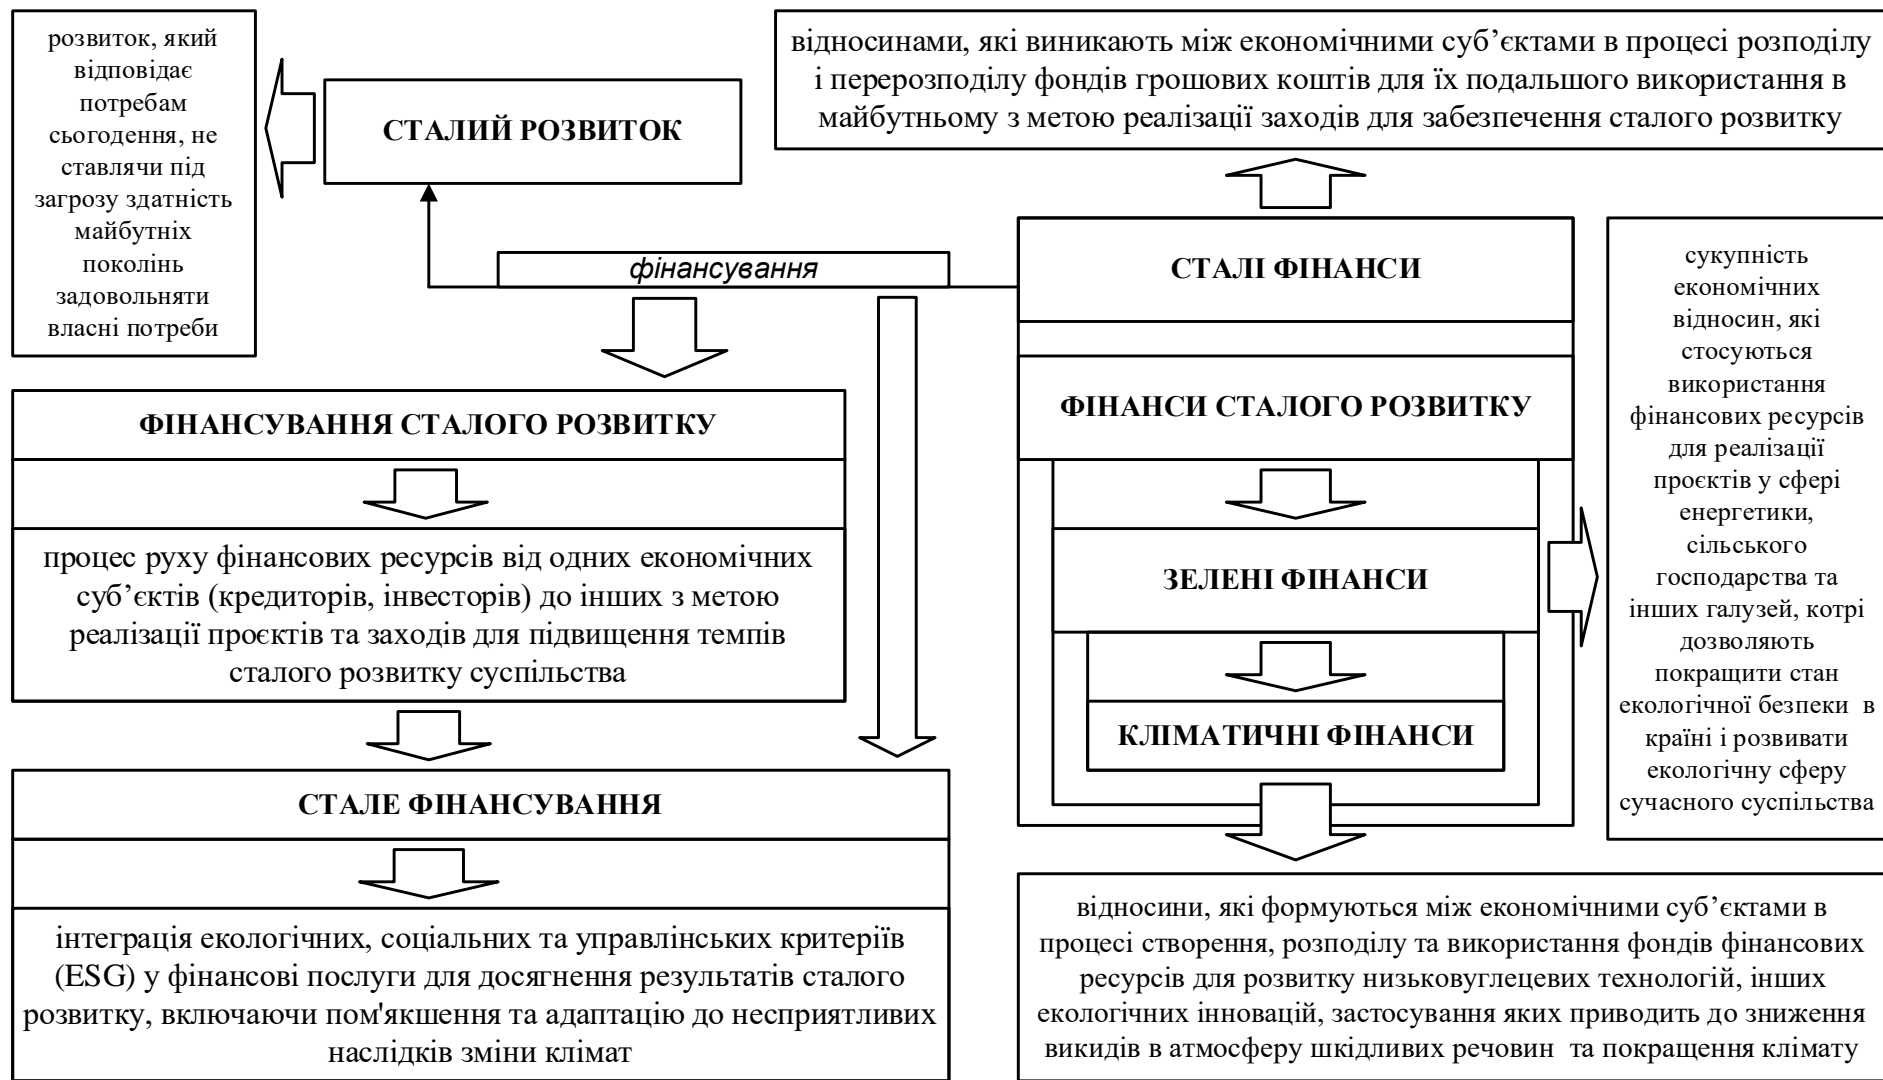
розвиток, який відповідає потребам сьогодення, не ставлячи під загрозу здатність майбутніх поколінь задовольняти власні потреби

СТАЛИЙ РОЗВИТОК

відносинами, які виникають між економічними суб'єктами в процесі розподілу і перерозподілу фондів грошових коштів для їх подальшого використання в майбутньому з метою реалізації заходів для забезпечення сталого розвитку

фінансування

СТАЛІ ФІНАНСИ

ФІНАНСУВАННЯ СТАЛОГО РОЗВИТКУ

процес руху фінансових ресурсів від одних економічних суб'єктів (кредиторів, інвесторів) до інших з метою реалізації проєктів та заходів для підвищення темпів сталого розвитку суспільства

ФІНАНСИ СТАЛОГО РОЗВИТКУ

ЗЕЛЕНІ ФІНАНСИ

КЛІМАТИЧНІ ФІНАНСИ

сукупність економічних відносин, які стосуються використання фінансових ресурсів для реалізації проєктів у сфері енергетики, сільського господарства та інших галузей, котрі дозволяють покращити стан екологічної безпеки в країні і розвивати екологічну сферу сучасного суспільства

СТАЛЕ ФІНАНСУВАННЯ

інтеграція екологічних, соціальних та управлінських критеріїв (ESG) у фінансові послуги для досягнення результатів сталого розвитку, включаючи пом'якшення та адаптацію до несприятливих наслідків зміни клімат

відносини, які формуються між економічними суб'єктами в процесі створення, розподілу та використання фондів фінансових ресурсів для розвитку низьковуглецевих технологій, інших екологічних інновацій, застосування яких приводить до зниження викидів в атмосферу шкідливих речовин та покращення клімату